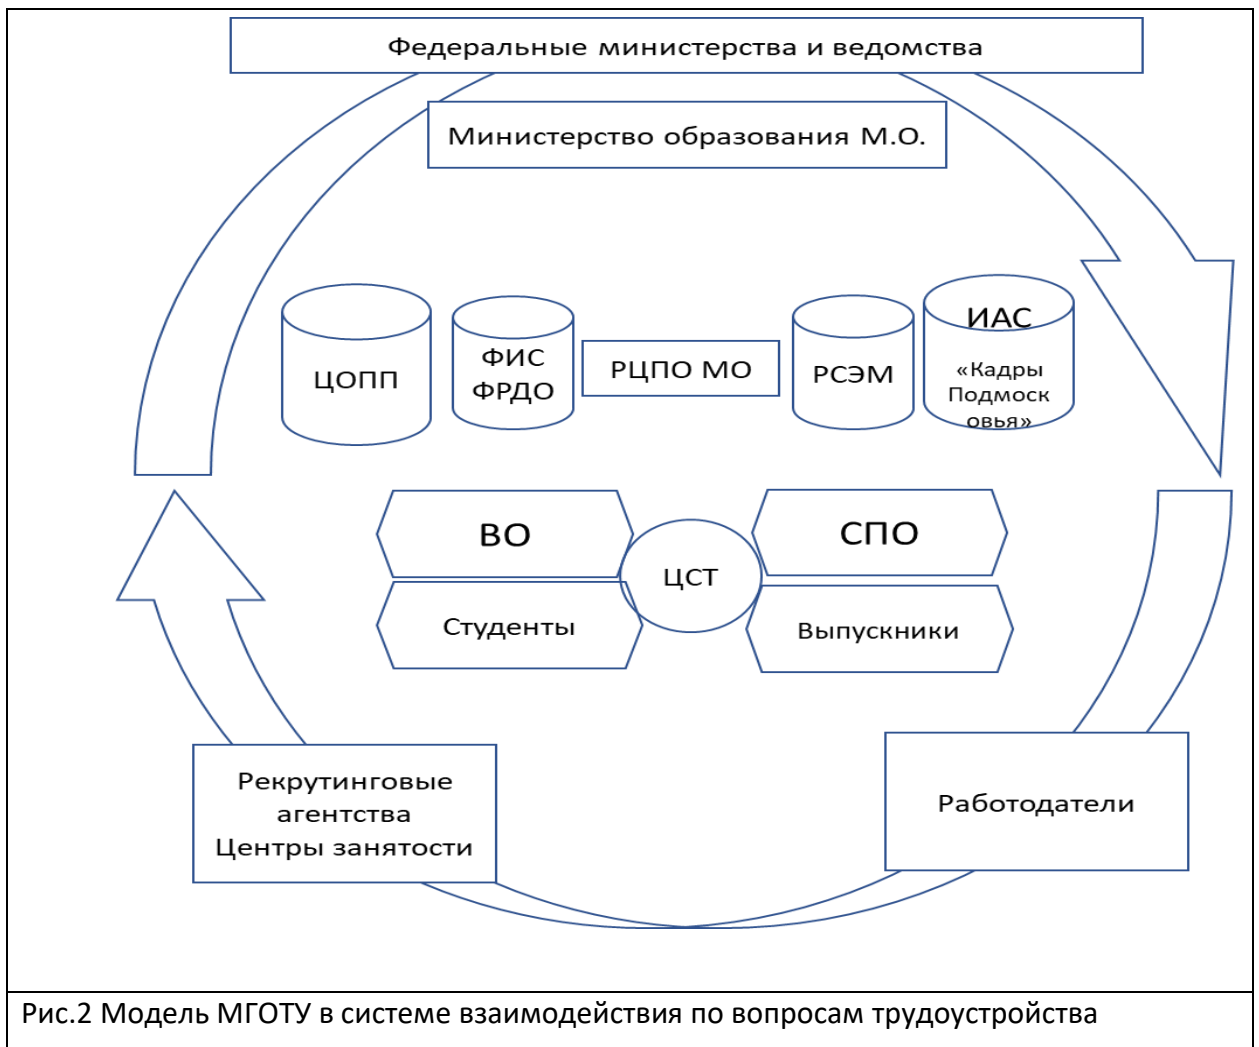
Федеральные министерства и ведомства

Министерство образования М.О.

ЦОПП

ФИС ФРДО

РЦПО МО

РСЭМ

ИАС

«Кадры Подмосковья»

ВО

ЦСТ

СПО

Студенты

Выпускники

Рекрутинговые агентства Центры занятости

Работодатели

Рис.2 Модель МГОТУ в системе взаимодействия по вопросам трудоустройства